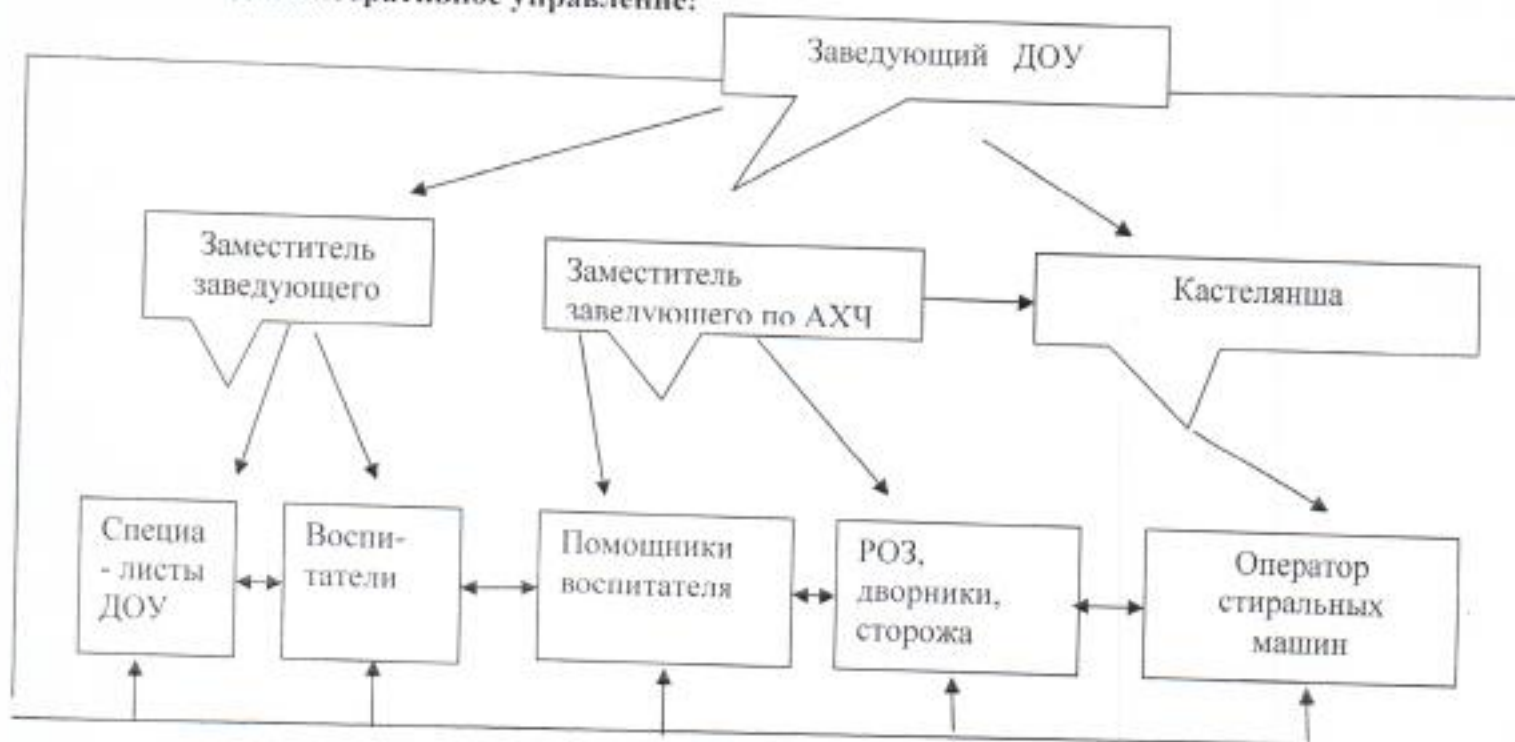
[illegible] управление.

Заведующий ДОУ

Заместитель заведующего

Заместитель заведующего по АХЧ

Кастелянша

Специа - листы ДОУ

Воспи- татели

Помощники воспитателя

РОЗ, дворники, сторожа

Оператор стиральных машин